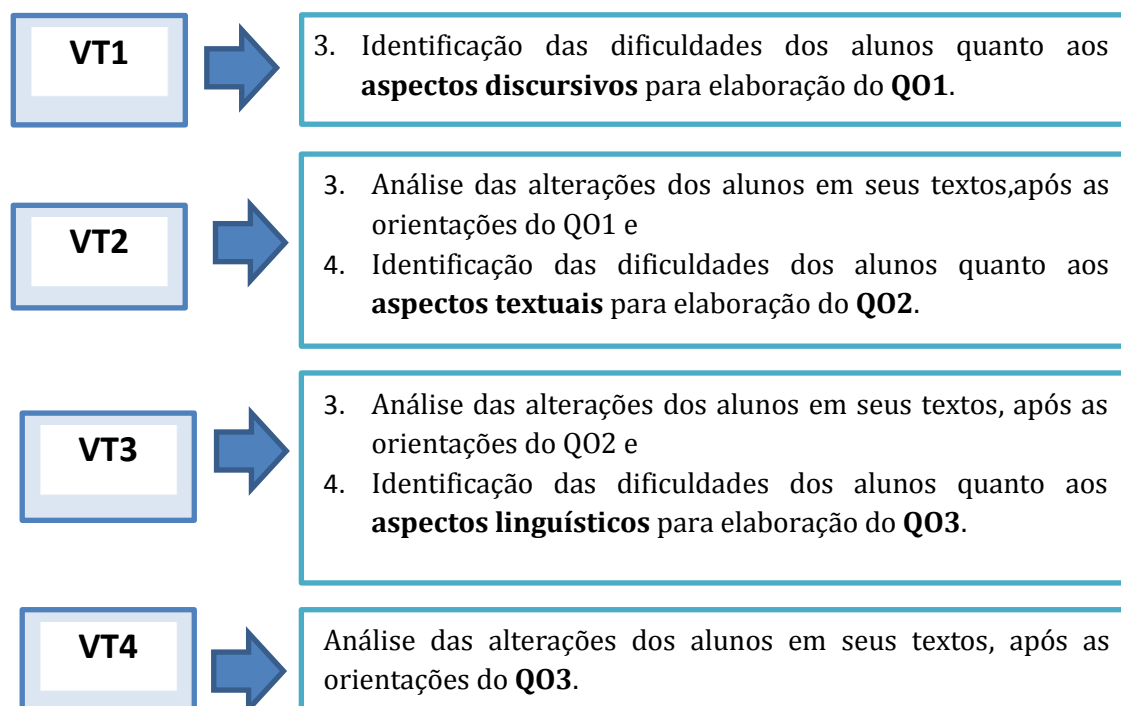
VT1

3. Identificação das dificuldades dos alunos quanto aos **aspectos discursivos** para elaboração do **QO1**.

VT2

3. Análise das alterações dos alunos em seus textos,após as orientações do QO1 e
4. Identificação das dificuldades dos alunos quanto aos **aspectos textuais** para elaboração do **QO2**.

VT3

3. Análise das alterações dos alunos em seus textos, após as orientações do QO2 e
4. Identificação das dificuldades dos alunos quanto aos **aspectos linguísticos** para elaboração do **QO3**.

VT4

Análise das alterações dos alunos em seus textos, após as orientações do **QO3**.